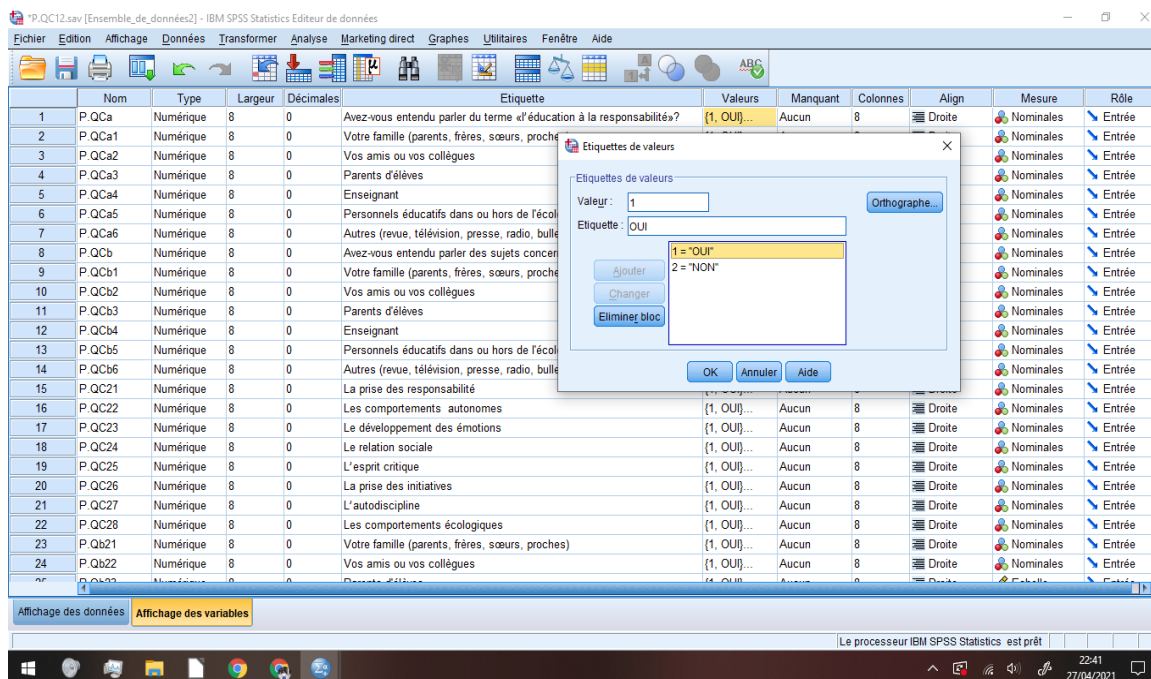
*P.QC12.sav [Ensemble_de_données2] - IBM SPSS Statistics Editeur de données

Fichier Edition Affichage Données Transformer Analyse Marketing direct Graphes Utilitaires Fenêtre Aide

| | Nom | Type | Largeur | Décimales | Etiquette | Valeurs | Manquant | Colonnes | Align | Mesure | Rôle |
|---|---|---|---|---|---|---|---|---|---|---|---|
| 1 | P.QCa | Numérique | 8 | 0 | Avez-vous entendu parler du terme «l'éducation à la responsabilité»? | {1, OUI}... | Aucun | 8 | Droite | Nominales | Entrée |
| 2 | P.QCa1 | Numérique | 8 | 0 | Votre famille (parents, frères, sœurs, proche | | | | | Nominales | Entrée |
| 3 | P.QCa2 | Numérique | 8 | 0 | Vos amis ou vos collègues | | | | | Nominales | Entrée |
| 4 | P.QCa3 | Numérique | 8 | 0 | Parents d'élèves | | | | | Nominales | Entrée |
| 5 | P.QCa4 | Numérique | 8 | 0 | Enseignant | | | | | Nominales | Entrée |
| 6 | P.QCa5 | Numérique | 8 | 0 | Personnels éducatifs dans ou hors de l'écol | | | | | Nominales | Entrée |
| 7 | P.QCa6 | Numérique | 8 | 0 | Autres (revue, télévision, presse, radio, bulle | | | | | Nominales | Entrée |
| 8 | P.QCb | Numérique | 8 | 0 | Avez-vous entendu parler des sujets concer | | | | | Nominales | Entrée |
| 9 | P.QCb1 | Numérique | 8 | 0 | Votre famille (parents, frères, sœurs, proche | | | | | Nominales | Entrée |
| 10 | P.QCb2 | Numérique | 8 | 0 | Vos amis ou vos collègues | | | | | Nominales | Entrée |
| 11 | P.QCb3 | Numérique | 8 | 0 | Parents d'élèves | | | | | Nominales | Entrée |
| 12 | P.QCb4 | Numérique | 8 | 0 | Enseignant | | | | | Nominales | Entrée |
| 13 | P.QCb5 | Numérique | 8 | 0 | Personnels éducatifs dans ou hors de l'écol | | | | | Nominales | Entrée |
| 14 | P.QCb6 | Numérique | 8 | 0 | Autres (revue, télévision, presse, radio, bulle | | | | | Nominales | Entrée |
| 15 | P.QC21 | Numérique | 8 | 0 | La prise des responsabilité | | | | | Nominales | Entrée |
| 16 | P.QC22 | Numérique | 8 | 0 | Les comportements autonomes | {1, OUI}... | Aucun | 8 | Droite | Nominales | Entrée |
| 17 | P.QC23 | Numérique | 8 | 0 | Le développement des émotions | {1, OUI}... | Aucun | 8 | Droite | Nominales | Entrée |
| 18 | P.QC24 | Numérique | 8 | 0 | Le relation sociale | {1, OUI}... | Aucun | 8 | Droite | Nominales | Entrée |
| 19 | P.QC25 | Numérique | 8 | 0 | L'esprit critique | {1, OUI}... | Aucun | 8 | Droite | Nominales | Entrée |
| 20 | P.QC26 | Numérique | 8 | 0 | La prise des initiatives | {1, OUI}... | Aucun | 8 | Droite | Nominales | Entrée |
| 21 | P.QC27 | Numérique | 8 | 0 | L'autodiscipline | {1, OUI}... | Aucun | 8 | Droite | Nominales | Entrée |
| 22 | P.QC28 | Numérique | 8 | 0 | Les comportements écologiques | {1, OUI}... | Aucun | 8 | Droite | Nominales | Entrée |
| 23 | P.Qb21 | Numérique | 8 | 0 | Votre famille (parents, frères, sœurs, proches) | {1, OUI}... | Aucun | 8 | Droite | Nominales | Entrée |
| 24 | P.Qb22 | Numérique | 8 | 0 | Vos amis ou vos collègues | {1, OUI}... | Aucun | 8 | Droite | Nominales | Entrée |

Etiquettes de valeurs
Etiquettes de valeurs
Valeur : 1
Etiquette : OUI
Orthographe...
1 = "OUI"
2 = "NON"
Ajouter
Changer
Eliminer bloc
OK Annuler Aide

Affichage des données Affichage des variables

Le processeur IBM SPSS Statistics est prêt

22:41
27/04/2021